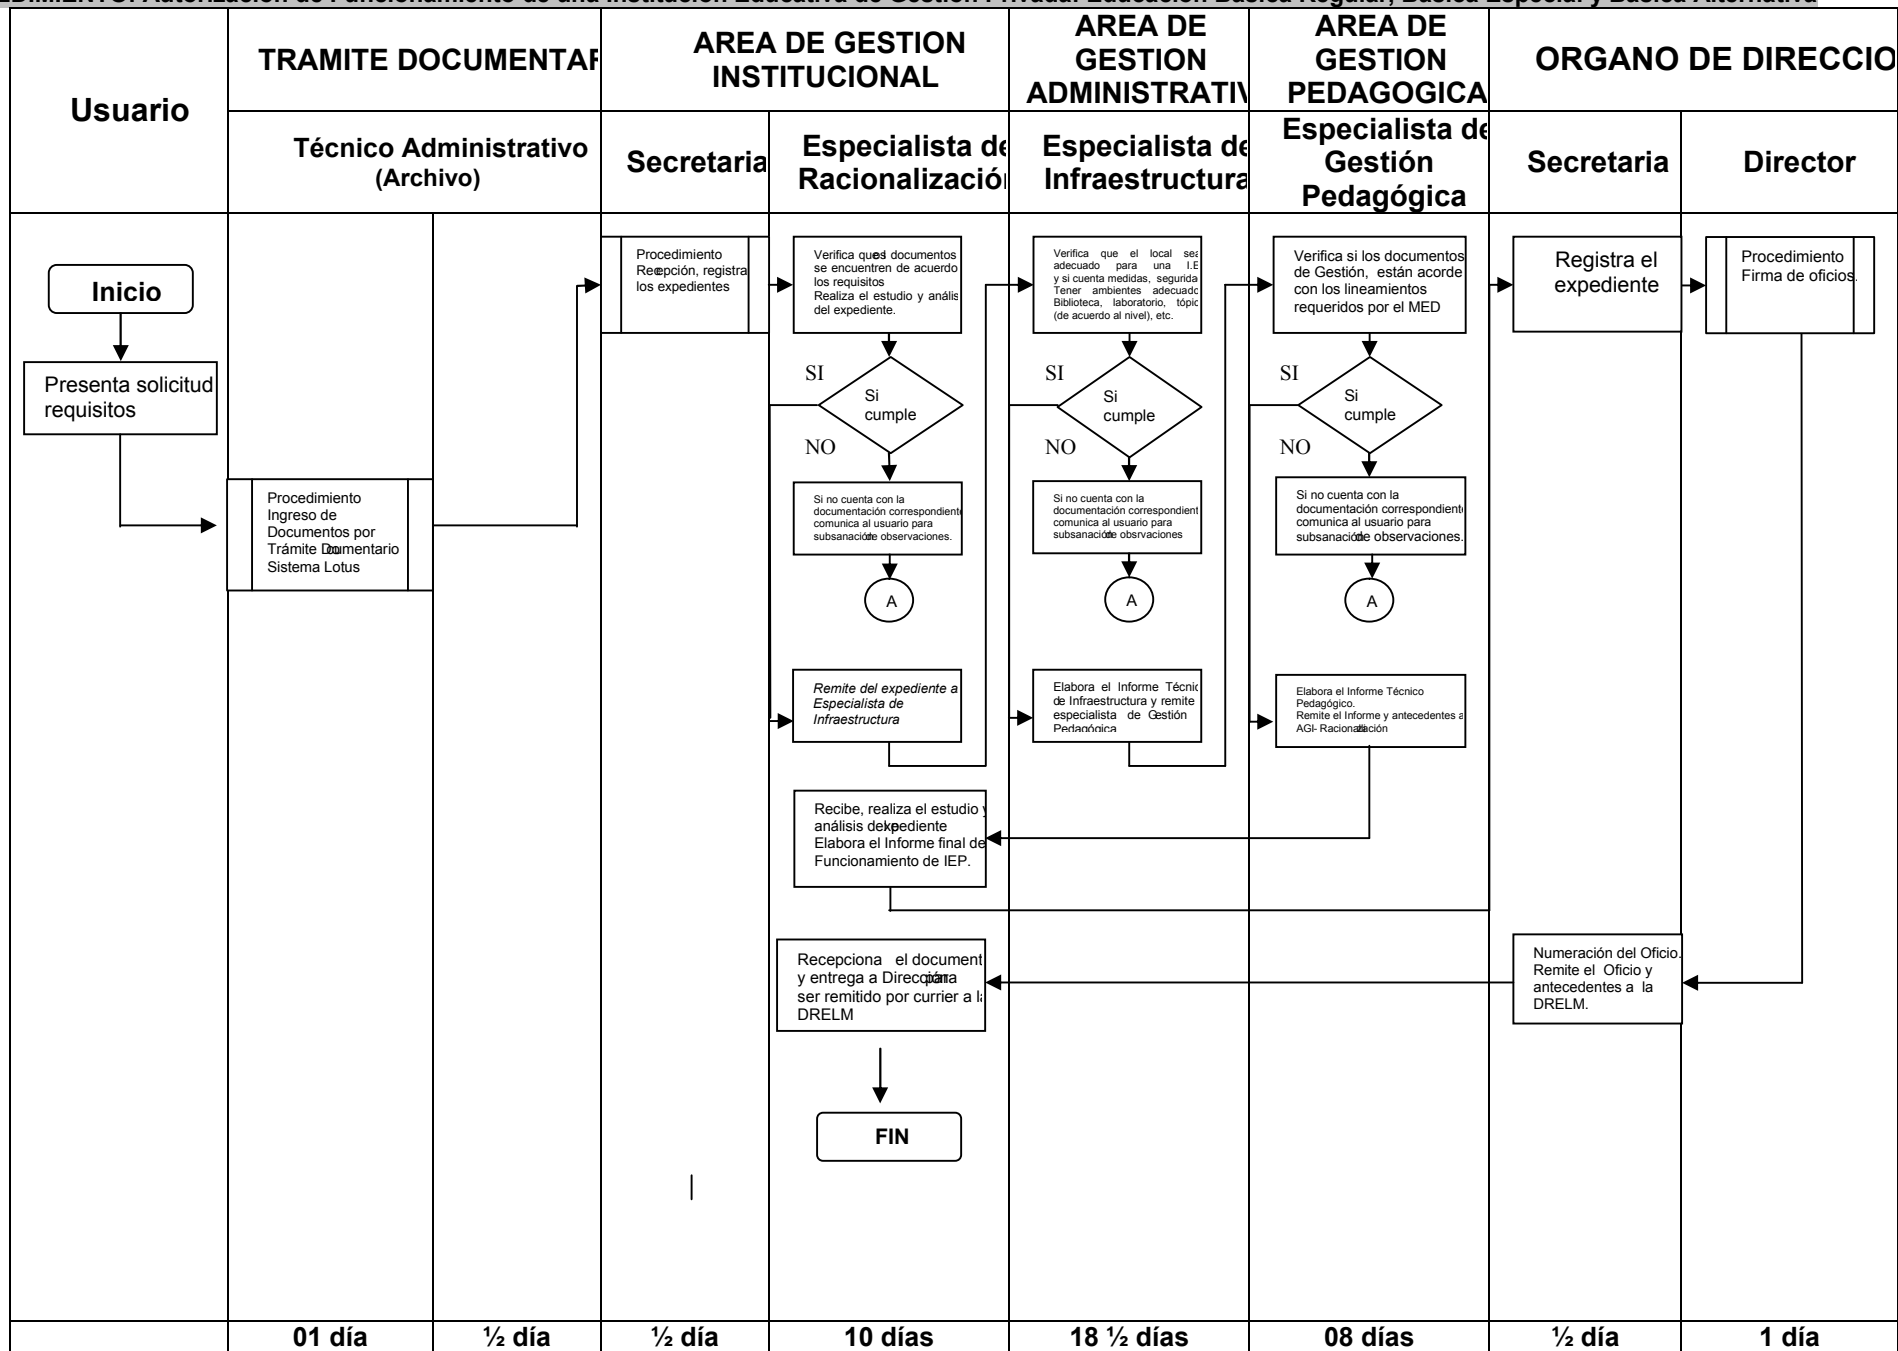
EDIMIENTO: Autorización de Funcionamiento de una Institución Educativa de Gestión Privada: Educación Básica Regular, Básica Especial y Básica Alternativa

| Usuario | TRAMITE DOCUMENTAR | | AREA DE GESTION INSTITUCIONAL | | AREA DE GESTION ADMINISTRATIV | AREA DE GESTION PEDAGOGICA | ORGANO DE DIRECCIO | |
|---|---|---|---|---|---|---|---|---|
| | Técnico Administrativo (Archivo) | | Secretaria | Especialista de Racionalizació | Especialista de Infraestructura | Especialista de Gestión Pedagógica | Secretaria | Director |

Inicio

Presenta solicitud requisitos

Procedimiento Ingreso de Documentos por Trámite Documentario Sistema Lotus

Procedimiento Recepción, registra los expedientes

Verifica que los documentos se encuentren de acuerdo los requisitos Realiza el estudio y análisis del expediente.

SI

Si cumple

NO

Si no cuenta con la documentación correspondiente comunica al usuario para subsanación de observaciones.

A

Remite del expediente a Especialista de Infraestructura

Verifica que el local sea adecuado para una I.E y si cuenta medidas, segurida Tener ambientes adecuado Biblioteca, laboratorio, tópic (de acuerdo al nivel), etc.

SI

Si cumple

NO

Si no cuenta con la documentación correspondiente comunica al usuario para subsanación de obsrvaciones

A

Elabora el Informe Técnico de Infraestructura y remite especialista de Gestión Pedagógica

Verifica si los documentos de Gestión, están acorde con los lineamientos requeridos por el MED

SI

Si cumple

NO

Si no cuenta con la documentación correspondiente comunica al usuario para subsanación de observaciones.

A

Elabora el Informe Técnico Pedagógico. Remite el Informe y antecedentes a AGI- Racionalización

Registra el expediente

Procedimiento Firma de oficios.

Recibe, realiza el estudio y análisis del expediente Elabora el Informe final de Funcionamiento de IEP.

Numeración del Oficio. Remite el Oficio y antecedentes a la DRELM.

Recepciona el document y entrega a Dirección para ser remitido por currier a la DRELM

FIN

| | 01 día | ½ día | ½ día | 10 días | 18 ½ días | 08 días | ½ día | 1 día |
|---|---|---|---|---|---|---|---|---|